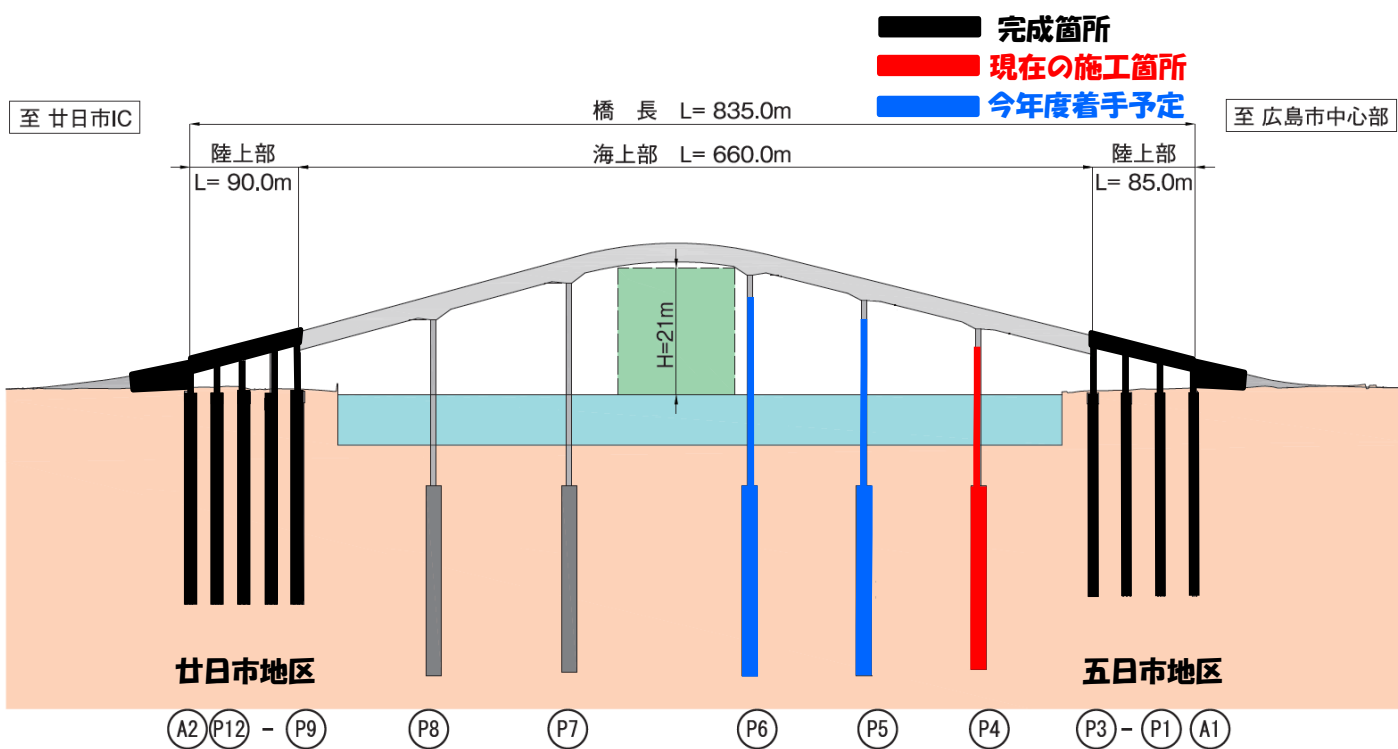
完成箇所
現在の施工箇所
今年度着手予定

至 廿日市IC

橋　長　L= 835.0m

至 広島市中心部

陸上部
L= 90.0m

海上部　L= 660.0m

陸上部
L= 85.0m

H=21m

廿日市地区

五日市地区

A2 P12 - P9　P8　P7　P6　P5　P4　P3 - P1　A1